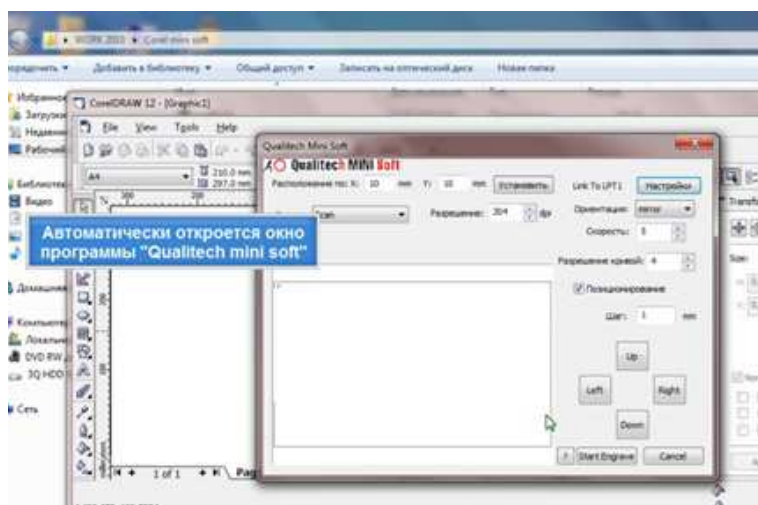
WORK 2013 ▸ Corel mini soft

порядочить ▾ Добавить в библиотеку ▾ Общий доступ ▾ Записать на оптический диск Новая папка

Избранное
Загрузки
Недавние
Рабочий

Библиотеки
Видео

Домашняя

Компьютер
Локальный
DVD RW
3Q HDD

Сеть

CorelDRAW 12 - [Graphic1]

File View Tools Help

A4

210.0 mm
297.0 mm

Qualitech Mini Soft

Qualitech MINI Soft

Расположение по: X: 10 mm Y: 10 mm Установить

Link To LPT1 Настройки

Scan

Разрешение: 304 dpi

Ориентация: 

Скорость: 5

Разрешение камеей: 4

Позиционирование

Шаг: 1 mm

Up

Left

Right

Down

Start Engrave

Cancel

Автоматически откроется окно программы "Qualitech mini soft"

1 of 1

Pag